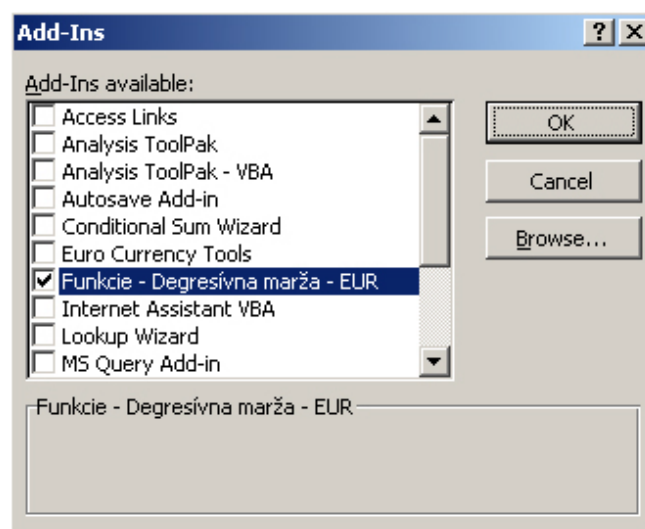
Add-Ins

? X

Add-Ins available:

Access Links
Analysis ToolPak
Analysis ToolPak - VBA
Autosave Add-in
Conditional Sum Wizard
Euro Currency Tools
Funkcie - Degresívna marža - EUR
Internet Assistant VBA
Lookup Wizard
MS Query Add-in

OK

Cancel

Browse...

Funkcie - Degresívna marža - EUR